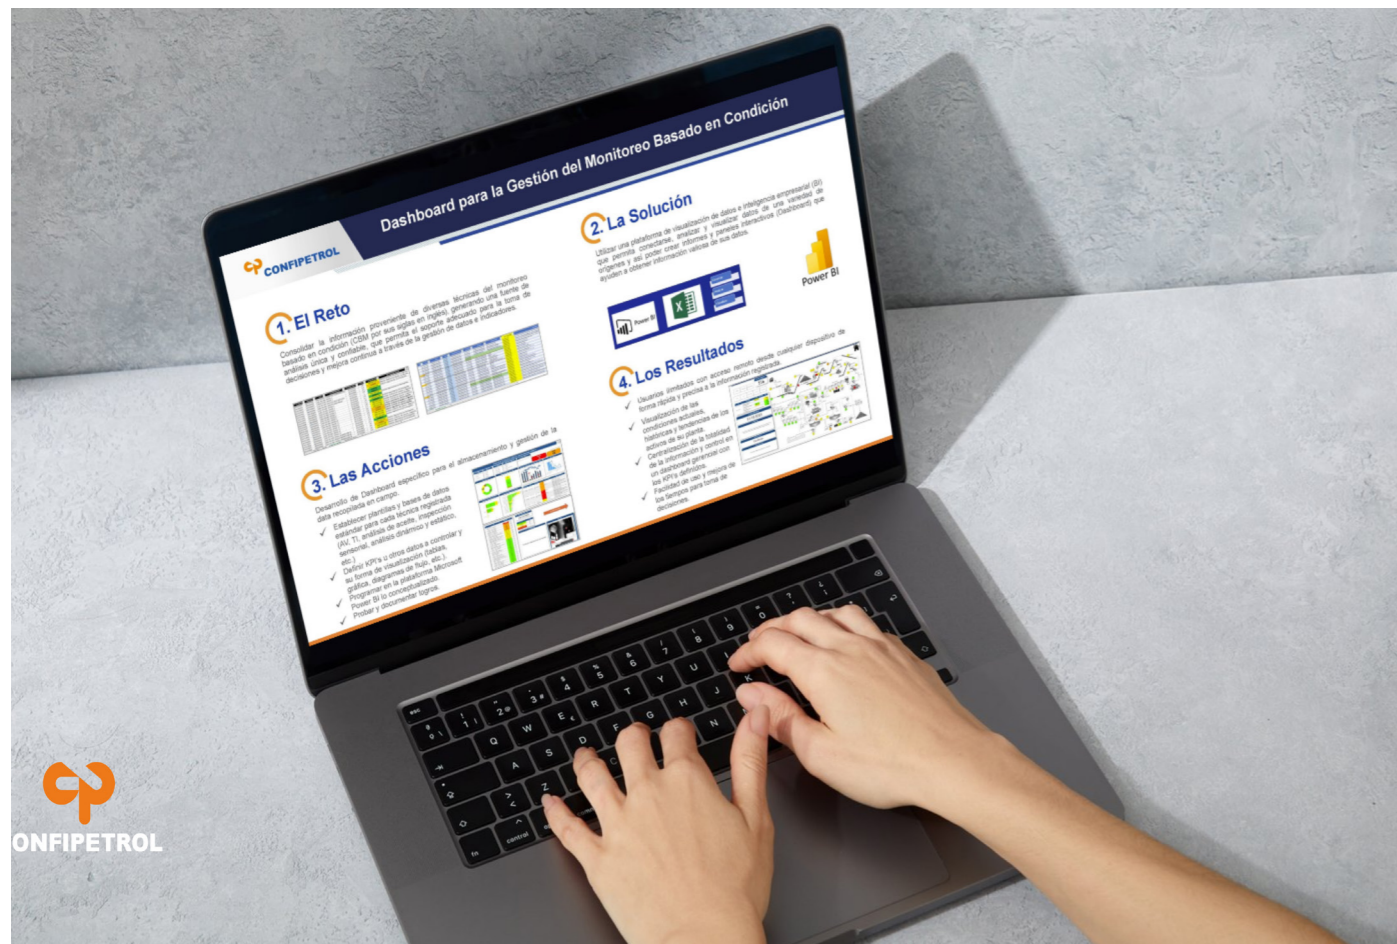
CONFIPETROL

Dashboard para la Gestión del Monitoreo Basado en Condición

1. El Reto

Consolidar la información proveniente de diversas técnicas del monitoreo basado en condición (CBM por sus siglas en inglés) generando una fuente de análisis única y confiable, que permita el soporte adecuado para la toma de decisiones y mejora continua a través de la gestión de datos e indicadores.

2. La Solución

Utilizar una plataforma de visualización de datos e inteligencia empresarial (BI) que permita conectarse, analizar y visualizar datos de una variedad de orígenes y así poder crear informes y paneles interactivos (Dashboard) que ayuden a obtener información valiosa de sus datos.

Power BI

3. Las Acciones

Desarrollo de Dashboard específico para el almacenamiento y gestión de la data recopilada en campo.
✓ Establecer plantillas y bases de datos estándar para cada técnica registrada (AV, TI, análisis de aceite, inspección sensorial, análisis dinámico y estático, etc.)
✓ Definir KPI's u otros datos a controlar y su forma de visualización (tablas, gráfica, diagramas de flujo, etc.)
✓ Programar en la plataforma Microsoft Power BI lo conceptualizado.
✓ Probar y documentar logros.

4. Los Resultados

✓ Usuarios ilimitados con acceso remoto desde cualquier dispositivo de forma rápida y precisa a la información registrada.
✓ Visualización de las condiciones actuales, históricas y tendencias de los activos de su planta.
✓ Centralización de la totalidad de la información y control en un dashboard gerencial con los KPI's definidos.
✓ Facilidad de uso y mejora de los tiempos para toma de decisiones.

ONFIPETROL